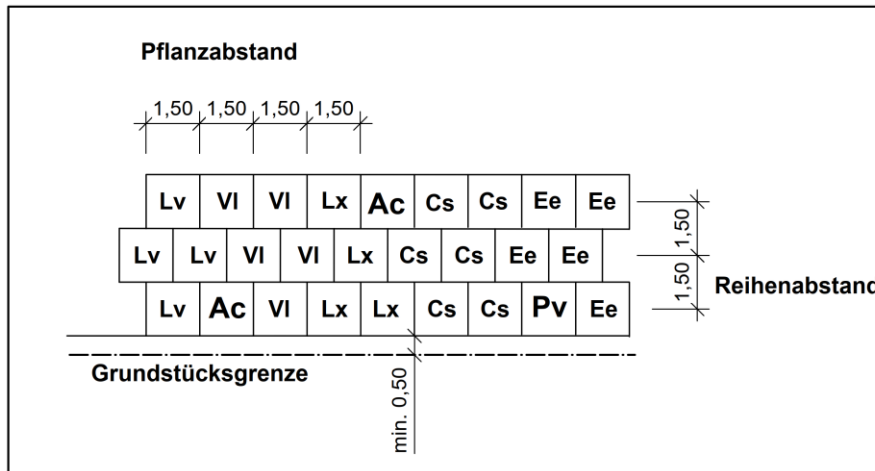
Pflanzabstand

1,50 1,50 1,50 1,50

| Lv | Vl | Vl | Lx | Ac | Cs | Cs | Ee | Ee |
|---|---|---|---|---|---|---|---|---|
| Lv | Lv | Vl | Vl | Lx | Cs | Cs | Ee | Ee |
| Lv | Ac | Vl | Lx | Lx | Cs | Cs | Pv | Ee |

1,50 1,50

Reihenabstand

Grundstücksgrenze

min. 0,50